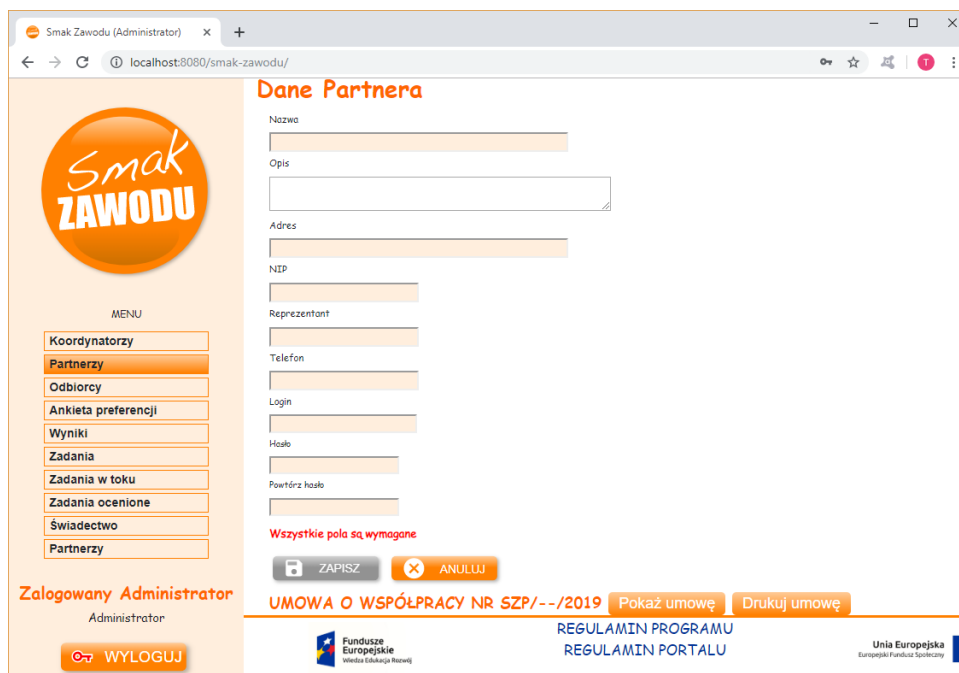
Smak Zawodu (Administrator) ×
+
localhost:8080/smak-zawodu/
T

Smak ZAWODU

MENU
Koordynatorzy
Partnerzy
Odbiorcy
Ankieta preferencji
Wyniki
Zadania
Zadania w toku
Zadania ocenione
Świadectwo
Partnerzy

Zalogowany Administrator
Administrator
WYLOGUJ

Dane Partnera
Nazwa
Opis
Adres
NIP
Reprezentant
Telefon
Login
Hasło
Powtórz hasło
Wszystkie pola są wymagane
ZAPISZ
ANULUJ

UMOWA O WSPÓŁPRACY NR SZP/--/2019 Pokaż umowę Drukuj umowę

Fundusze Europejskie
Wiedza Edukacja Rozwój
REGULAMIN PROGRAMU
REGULAMIN PORTALU
Unia Europejska
Europejski Fundusz Społeczny